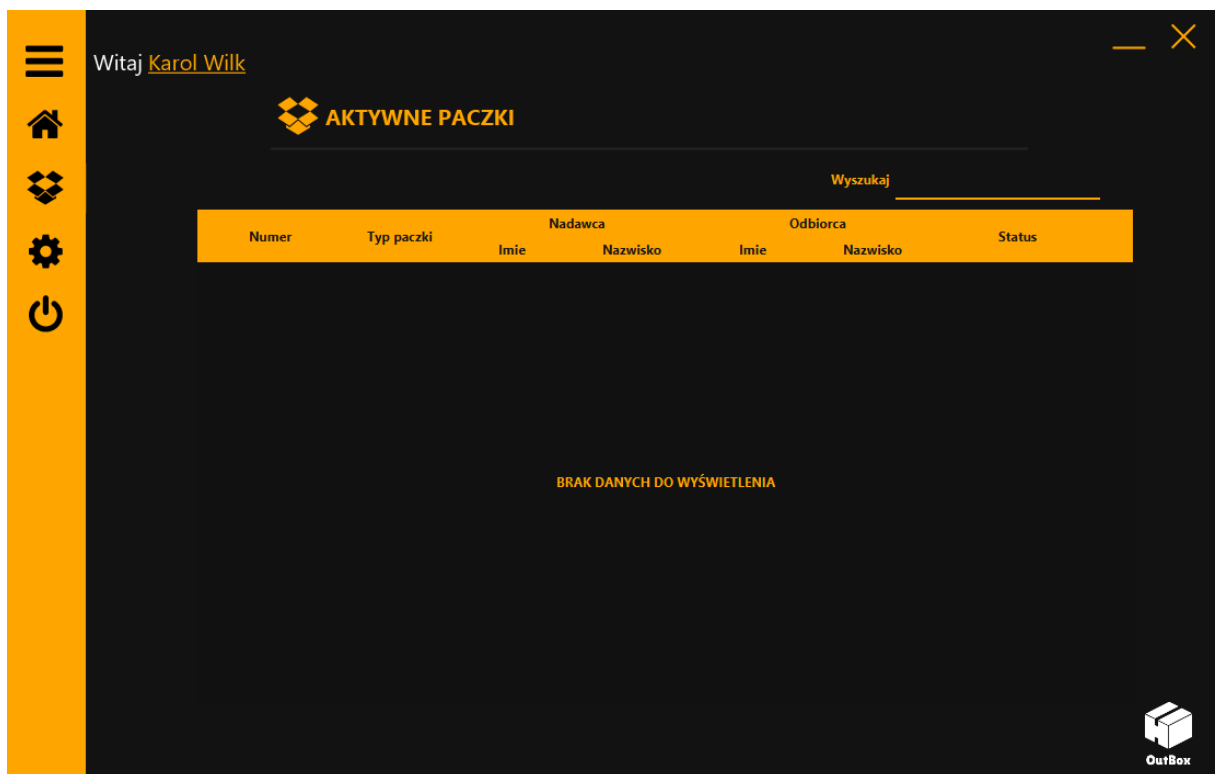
Witaj Karol Wilk

AKTYWNE PACZKI

Wyszukaj

| Numer | Typ paczki | Nadawca Imie | Nadawca Nazwisko | Odbiorca Imie | Odbiorca Nazwisko | Status |
|---|---|---|---|---|---|---|

BRAK DANYCH DO WYŚWIETLENIA

OutBox